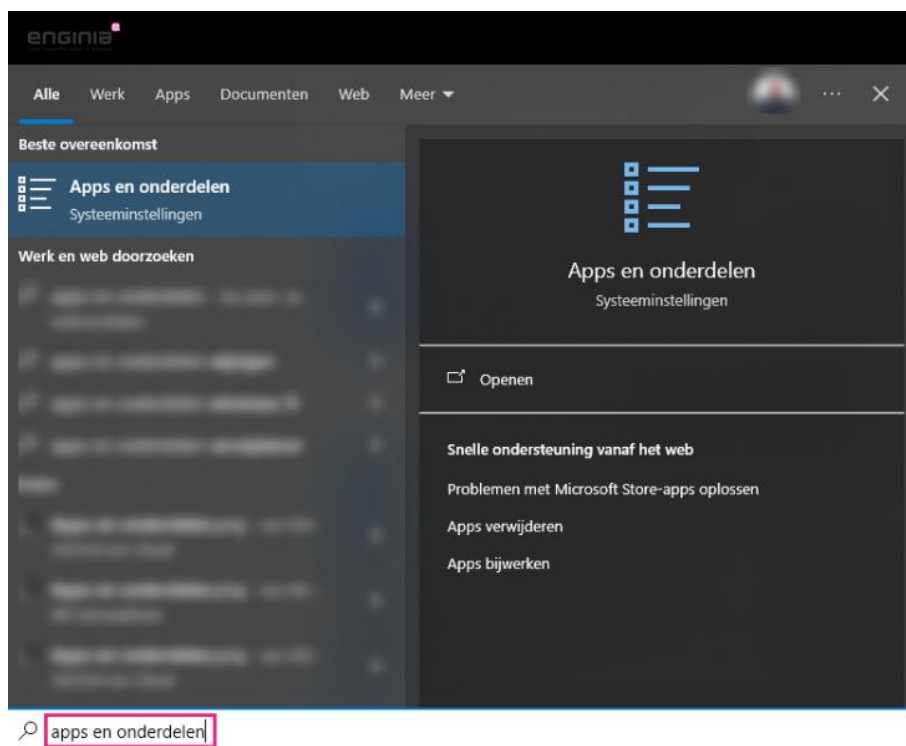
enginia

Alle Werk Apps Documenten Web Meer ▾

Beste overeenkomst

Apps en onderdelen
Systeeminstellingen

Werk en web doorzoeken

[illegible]

Apps en onderdelen
Systeeminstellingen

Openen

Snelle ondersteuning vanaf het web

Problemen met Microsoft Store-apps oplossen

Apps verwijderen

Apps bijwerken

apps en onderdelen